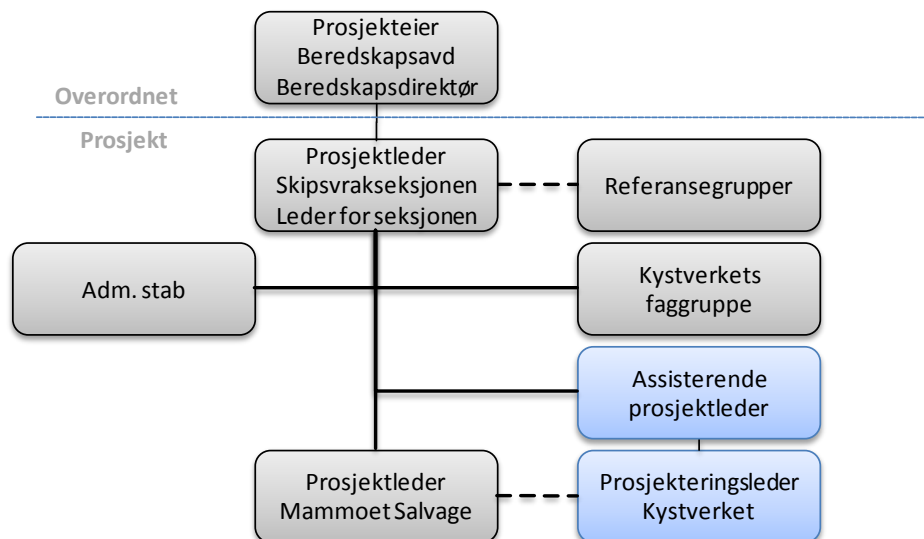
Prosjekteier
Beredskapsavd
Beredskapsdirektør

Overordnet

Prosjekt

Prosjektleder
Skipsvrakseksjonen
Leder for seksjonen

Referansegrupper

Adm. stab

Kystverkets
faggruppe

Assisterende
prosjektleder

Prosjektleder
Mammoet Salvage

Prosjekteringsleder
Kystverket